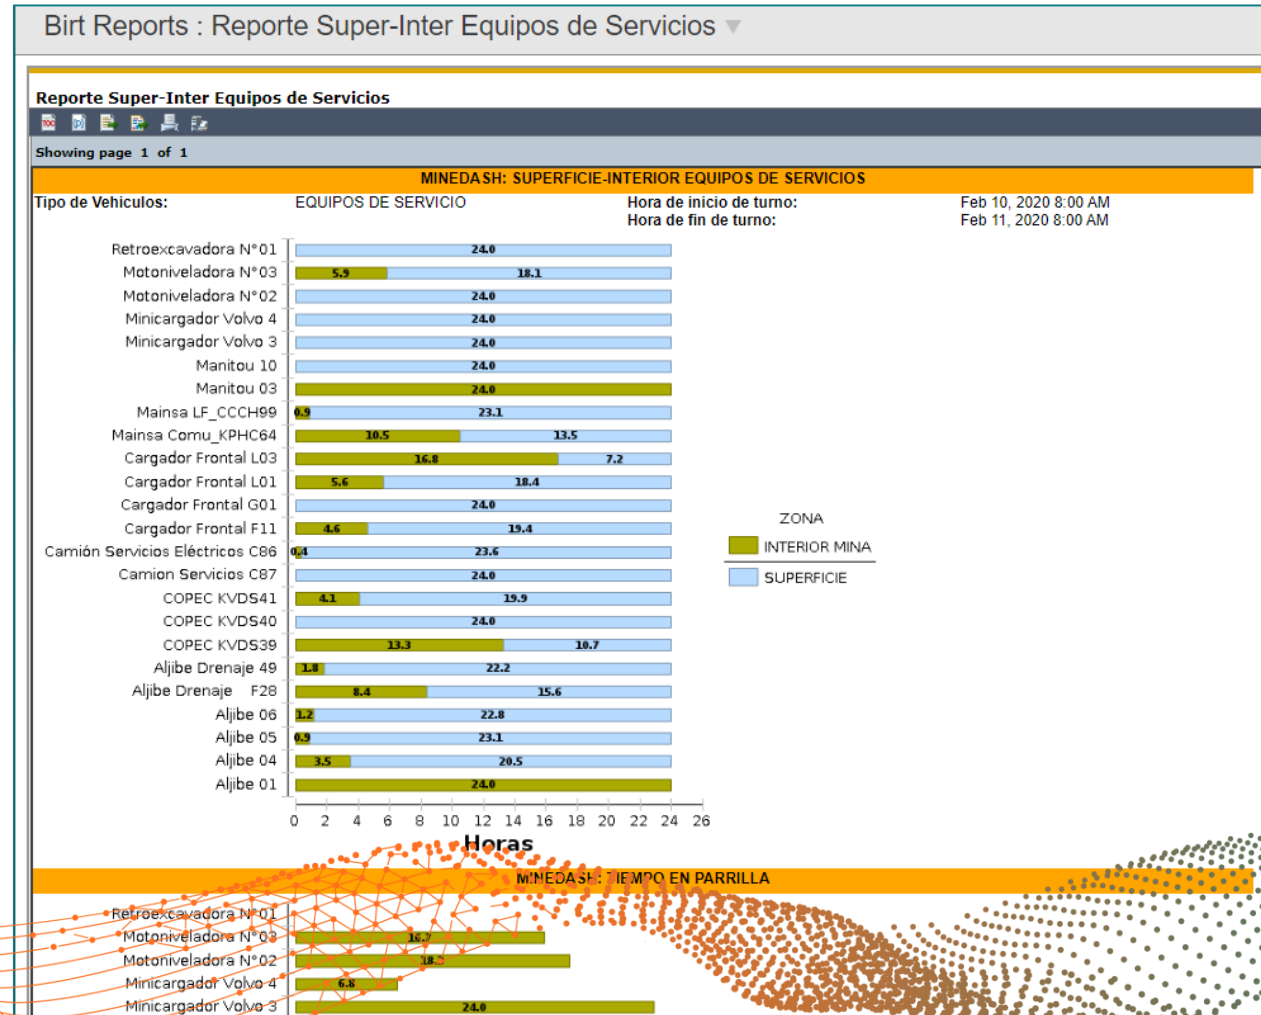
Birt Reports : Reporte Super-Inter Equipos de Servicios

Reporte Super-Inter Equipos de Servicios

Showing page 1 of 1

MINEDASH: SUPERFICIE-INTERIOR EQUIPOS DE SERVICIOS

Tipo de Vehiculos: EQUIPOS DE SERVICIO
Hora de inicio de turno: Feb 10, 2020 8:00 AM
Hora de fin de turno: Feb 11, 2020 8:00 AM

Retroexcavadora N°01 24.0
Motoniveladora N°03 5.9 18.1
Motoniveladora N°02 24.0
Minicargador Volvo 4 24.0
Minicargador Volvo 3 24.0
Manitou 10 24.0
Manitou 03 24.0
Mainsa LF_CCCH99 0.9 23.1
Mainsa Comu_KPHC64 10.5 13.5
Cargador Frontal L03 16.8 7.2
Cargador Frontal L01 5.6 18.4
Cargador Frontal G01 24.0
Cargador Frontal F11 4.6 19.4
Camión Servicios Eléctricos C86 0.4 23.6
Camion Servicios C87 24.0
COPEC KVDS41 4.1 19.9
COPEC KVDS40 24.0
COPEC KVDS39 13.3 10.7
Aljibe Drenaje 49 1.8 22.2
Aljibe Drenaje F28 8.4 15.6
Aljibe 06 1.2 22.8
Aljibe 05 0.9 23.1
Aljibe 04 3.5 20.5
Aljibe 01 24.0

0 2 4 6 8 10 12 14 16 18 20 22 24 26
Horas

ZONA
INTERIOR MINA
SUPERFICIE

MINEDASH: TIEMPO EN PARRILLA

Retroexcavadora N°01
Motoniveladora N°03 16.7
Motoniveladora N°02 18.3
Minicargador Volvo 4 6.8
Minicargador Volvo 3 24.0